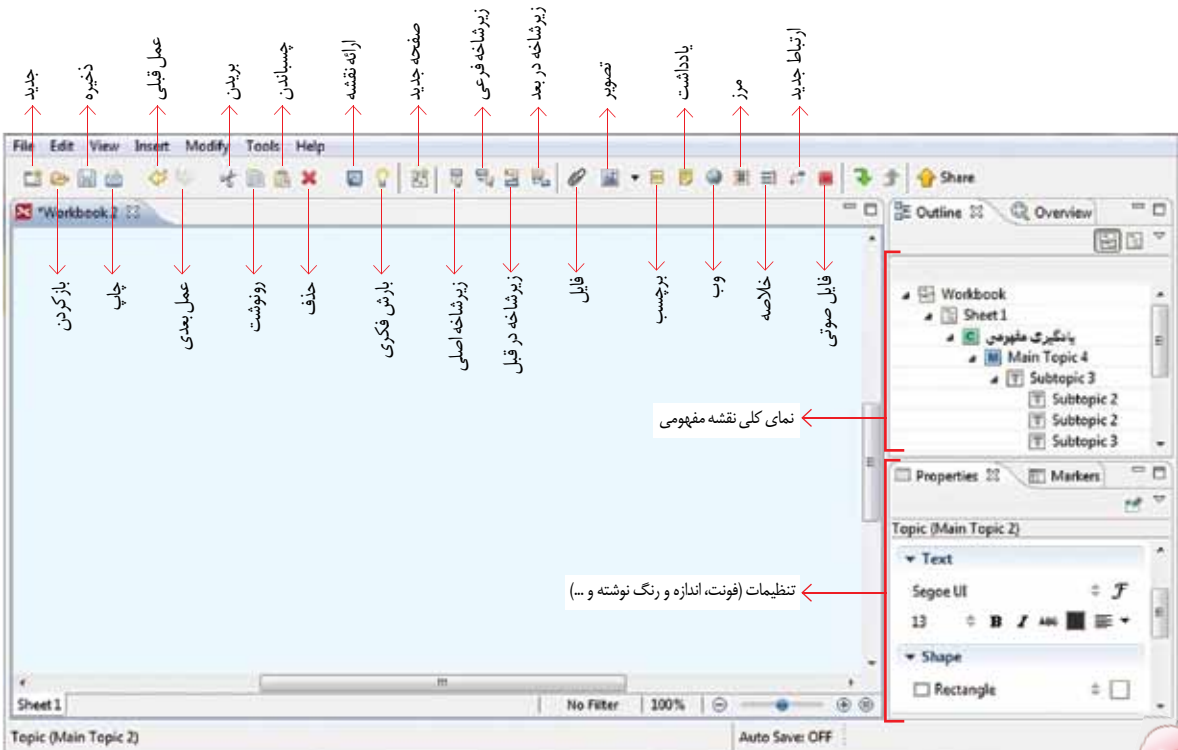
جدید
ذخیره
عمل قبلی
بریدن
چسباندن
ارائه نقشه
صفحه جدید
زیرشاخه فرعی
زیرشاخه در بعد
تصویر
یادداشت
مرز
ارتباط جدید

File Edit View Insert Modify Tools Help

Share

*Workbook 2

Outline Overview

باز کردن
چاپ
عمل بعدی
رونوشت
حذف
بارش فکری
زیرشاخه اصلی
زیرشاخه در قبل
فایل
برچسب
وب
خلاصه
فایل صوتی

Workbook
Sheet 1
یادگیری مفهومی
Main Topic 4
Subtopic 3
Subtopic 2
Subtopic 2
Subtopic 3

نمای کلی نقشه مفهومی

Properties Markers

Topic (Main Topic 2)

Text
Segoe UI
13
B I

تنظیمات (فونت، اندازه و رنگ نوشته و ...)

Shape
Rectangle

Sheet 1 No Filter 100%

Topic (Main Topic 2)
Auto Save: OFF